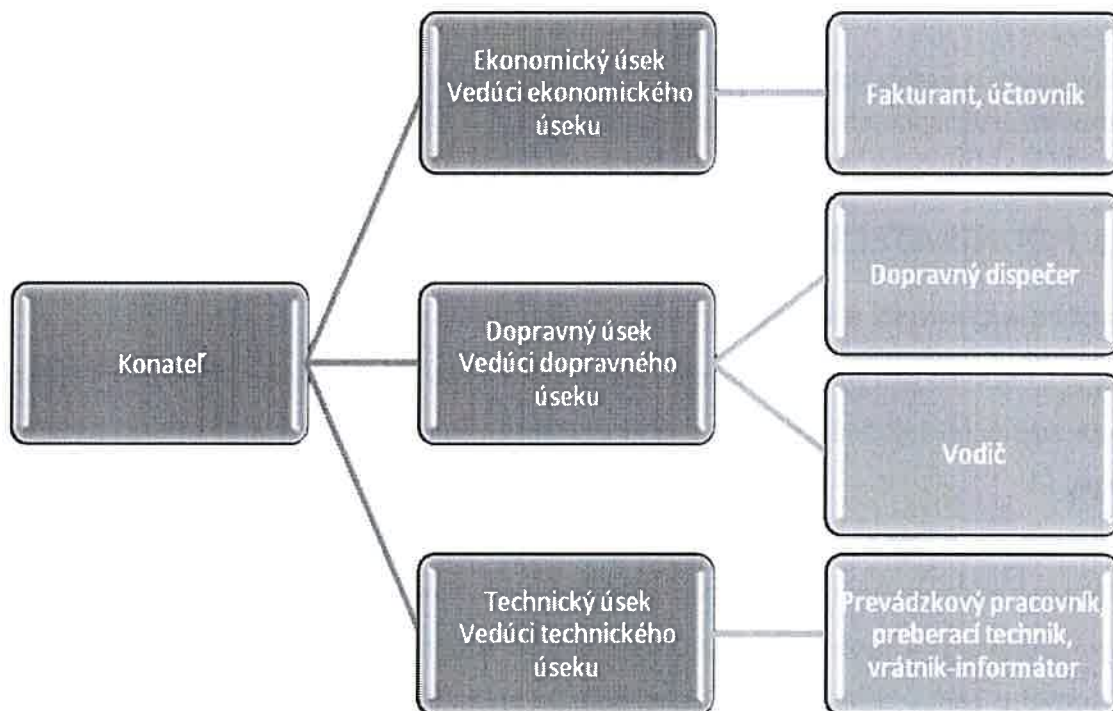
Konateľ

Ekonomický úsek Vedúci ekonomického úseku

Fakturant, účtovník

Dopravný úsek Vedúci dopravného úseku

Dopravný dispečer

Vodič

Technický úsek Vedúci technického úseku

Prevádzkový pracovník, preberací technik, vrátnik-informátor